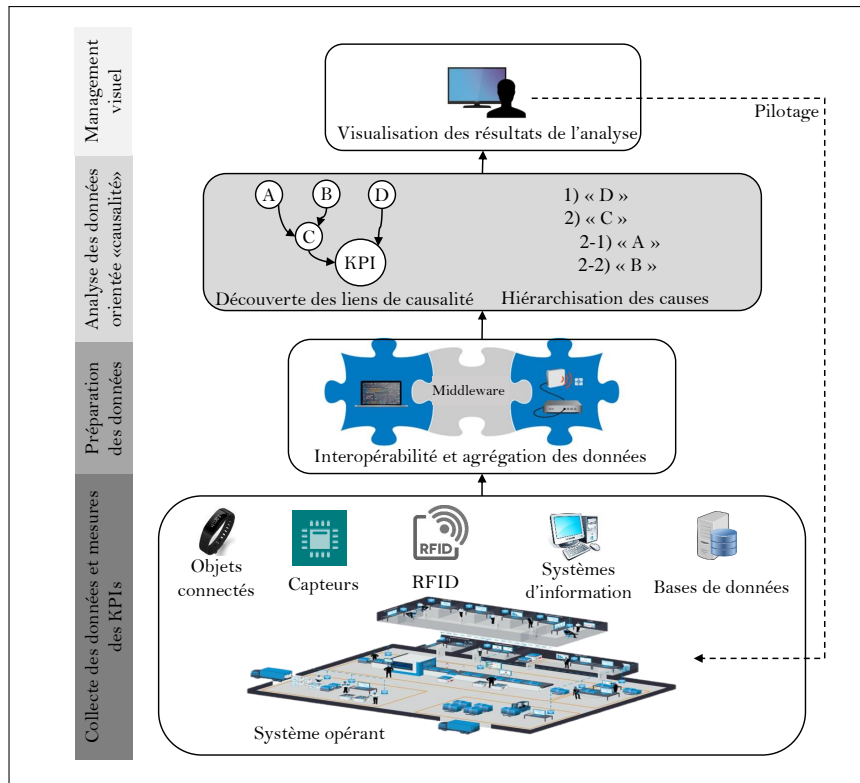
Management visuel

Analyse des données orientée «causalité»

Préparation des données

Collecte des données et mesures des KPIs

Visualisation des résultats de l'analyse

Pilotage

A
B
D
C
KPI

1) « D »
2) « C »
2-1) « A »
2-2) « B »

Découverte des liens de causalité
Hiérarchisation des causes

Middleware

Interopérabilité et agrégation des données

RFID

Objets connectés
Capteurs
RFID
Systèmes d'information
Bases de données

Système opérant